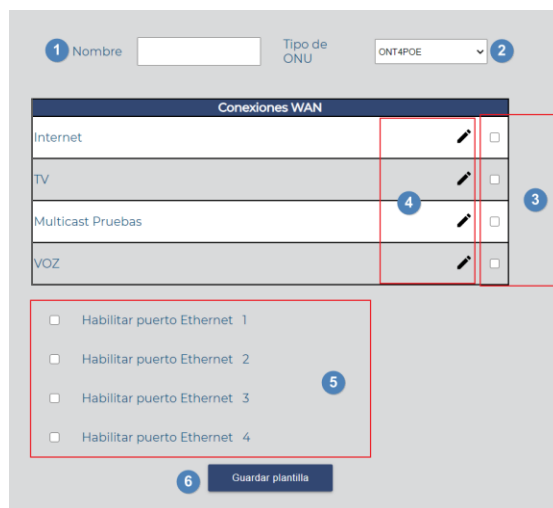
1 Nombre

Tipo de ONU

ONT4POE

2

| Conexiones WAN |
|---|
| Internet |
| TV |
| Multicast Pruebas |
| VOZ |

4

3

Habilitar puerto Ethernet 1

Habilitar puerto Ethernet 2

Habilitar puerto Ethernet 3

Habilitar puerto Ethernet 4

5

6

Guardar plantilla